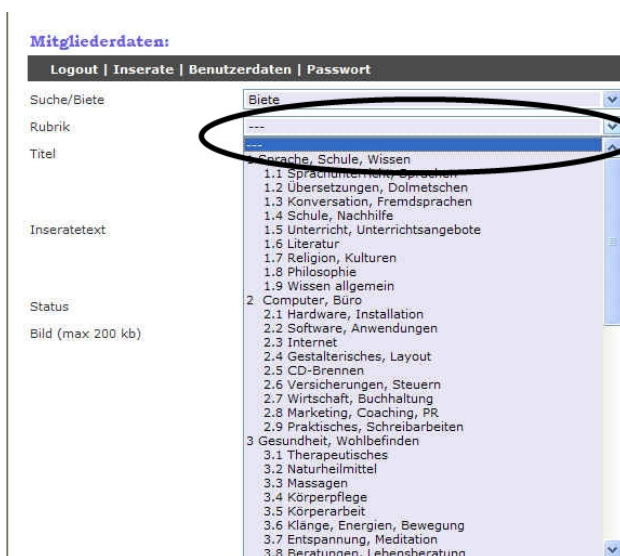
Mitgliederdaten:

Logout | Inserate | Benutzerdaten | Passwort

Suche/Biete
Biete

Rubrik
---

Titel

Inseratetext

Status

Bild (max 200 kb)

---
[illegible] Sprache, Schule, Wissen
1.1 Sprachunterricht, Sprachen
1.2 Übersetzungen, Dolmetschen
1.3 Konversation, Fremdsprachen
1.4 Schule, Nachhilfe
1.5 Unterricht, Unterrichtsangebote
1.6 Literatur
1.7 Religion, Kulturen
1.8 Philosophie
1.9 Wissen allgemein
2 Computer, Büro
2.1 Hardware, Installation
2.2 Software, Anwendungen
2.3 Internet
2.4 Gestalterisches, Layout
2.5 CD-Brennen
2.6 Versicherungen, Steuern
2.7 Wirtschaft, Buchhaltung
2.8 Marketing, Coaching, PR
2.9 Praktisches, Schreibarbeiten
3 Gesundheit, Wohlbefinden
3.1 Therapeutisches
3.2 Naturheilmittel
3.3 Massagen
3.4 Körperpflege
3.5 Körperarbeit
3.6 Klänge, Energien, Bewegung
3.7 Entspannung, Meditation
3.8 Beratungen, Lebensberatung